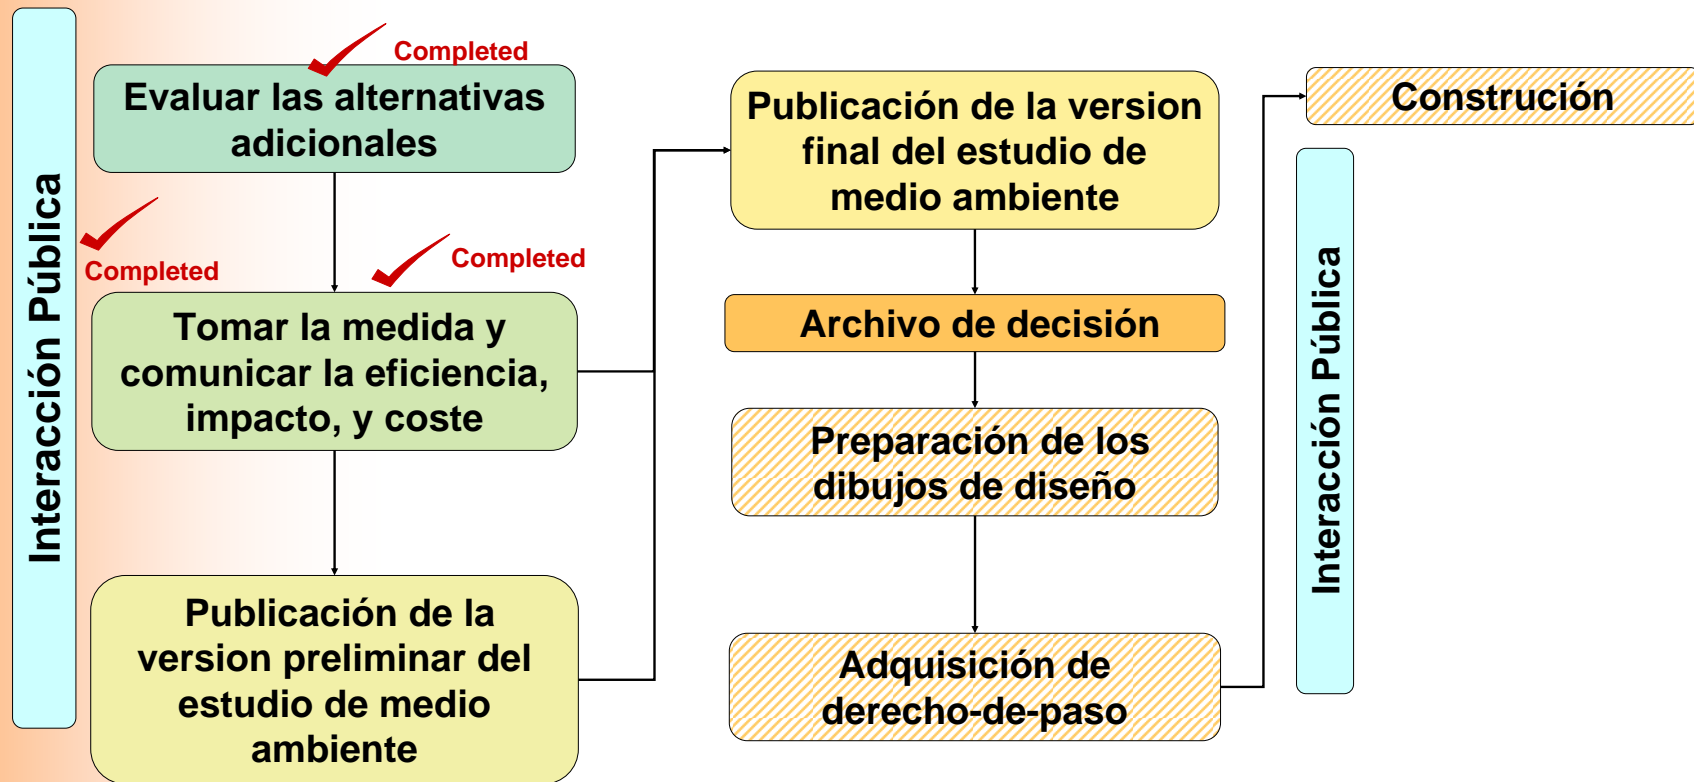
Interacción Pública

Completed

Evaluar las alternativas adicionales

Completed

Completed

Tomar la medida y comunicar la eficiencia, impacto, y coste

Publicación de la version preliminar del estudio de medio ambiente

Publicación de la version final del estudio de medio ambiente

Archivo de decisión

Preparación de los dibujos de diseño

Adquisición de derecho-de-paso

Construción

Interacción Pública